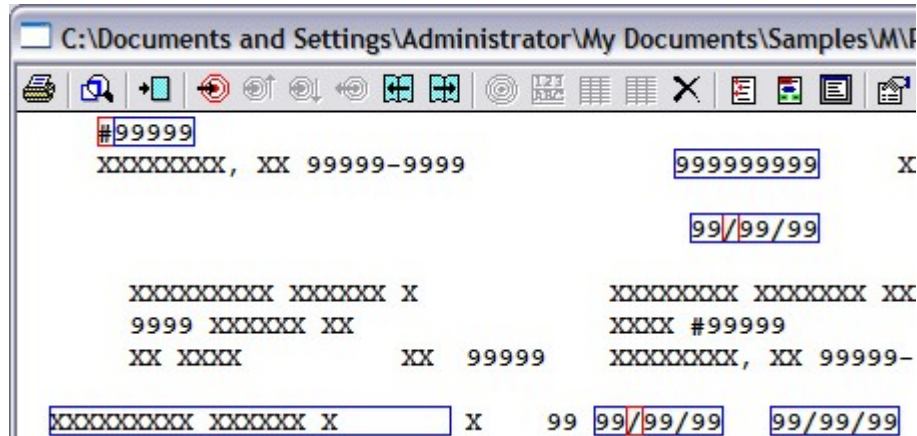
C:\Documents and Settings\Administrator\My Documents\Samples\M\P

#99999
XXXXXXXX, XX 99999-9999 999999999 X

99/99/99

XXXXXXXXX XXXXXX X XXXXXXXX XXXXXXX XX
9999 XXXXXX XX XXXX #99999
XX XXXX XX 99999 XXXXXXXX, XX 99999-

XXXXXXXXX XXXXXX X X 99 99/99/99 99/99/99